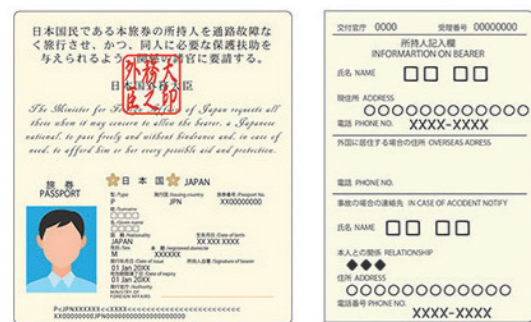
日本国民である本旅券の所持人を通路故障なく旅行させ、かつ、同人に必要な保護扶助を与えられるよう、関係の諸官に要請する。

日本国外務大臣

外務大臣之印

The Minister for Foreign Affairs of Japan requests all those whom it may concern to allow the bearer, a Japanese national, to pass freely and without hindrance and, in case of need, to afford him or her every possible aid and protection.

旅券 PASSPORT

日本国 JAPAN

型/Type P

発行国/Issuing country JPN

旅券番号/Passport No. XX0000000

姓/Surname

名/Given name

国籍/Nationality JAPAN

生年月日/Date of birth XX XXX XXXX

性別/Sex M

本籍/Registered domicile XXXXXX

発行年月日/Date of issue 01 Jan 20XX

所持人自署/Signature of bearer

有効期間満了日/Date of expiry 01 Jan 20XX

発行官庁/Authority MINISTRY OF FOREIGN AFFAIRS

P<JPNXXXXXX<<XXXXX<<<<<<<<<<<<<<<<<<<<<<
XX0000000JPN0000000000000000000<<<<00

交付官庁 0000 受理番号 00000000

所持人記入欄
INFORMATION ON BEARER

氏名 NAME □□ □□

現住所 ADDRESS
000000000000

電話 PHONE NO. XXXX-XXXX

外国に居住する場合の住所 OVERSEAS ADRESS

電話 PHONE NO.

事故の場合の連絡先 IN CASE OF ACCIDENT NOTIFY

氏名 NAME □□ □□

本人との関係 RELATIONSHIP
◆◆◆

住所 ADDRESS
000000000000

電話番号 PHONE NO. XXXX-XXXX